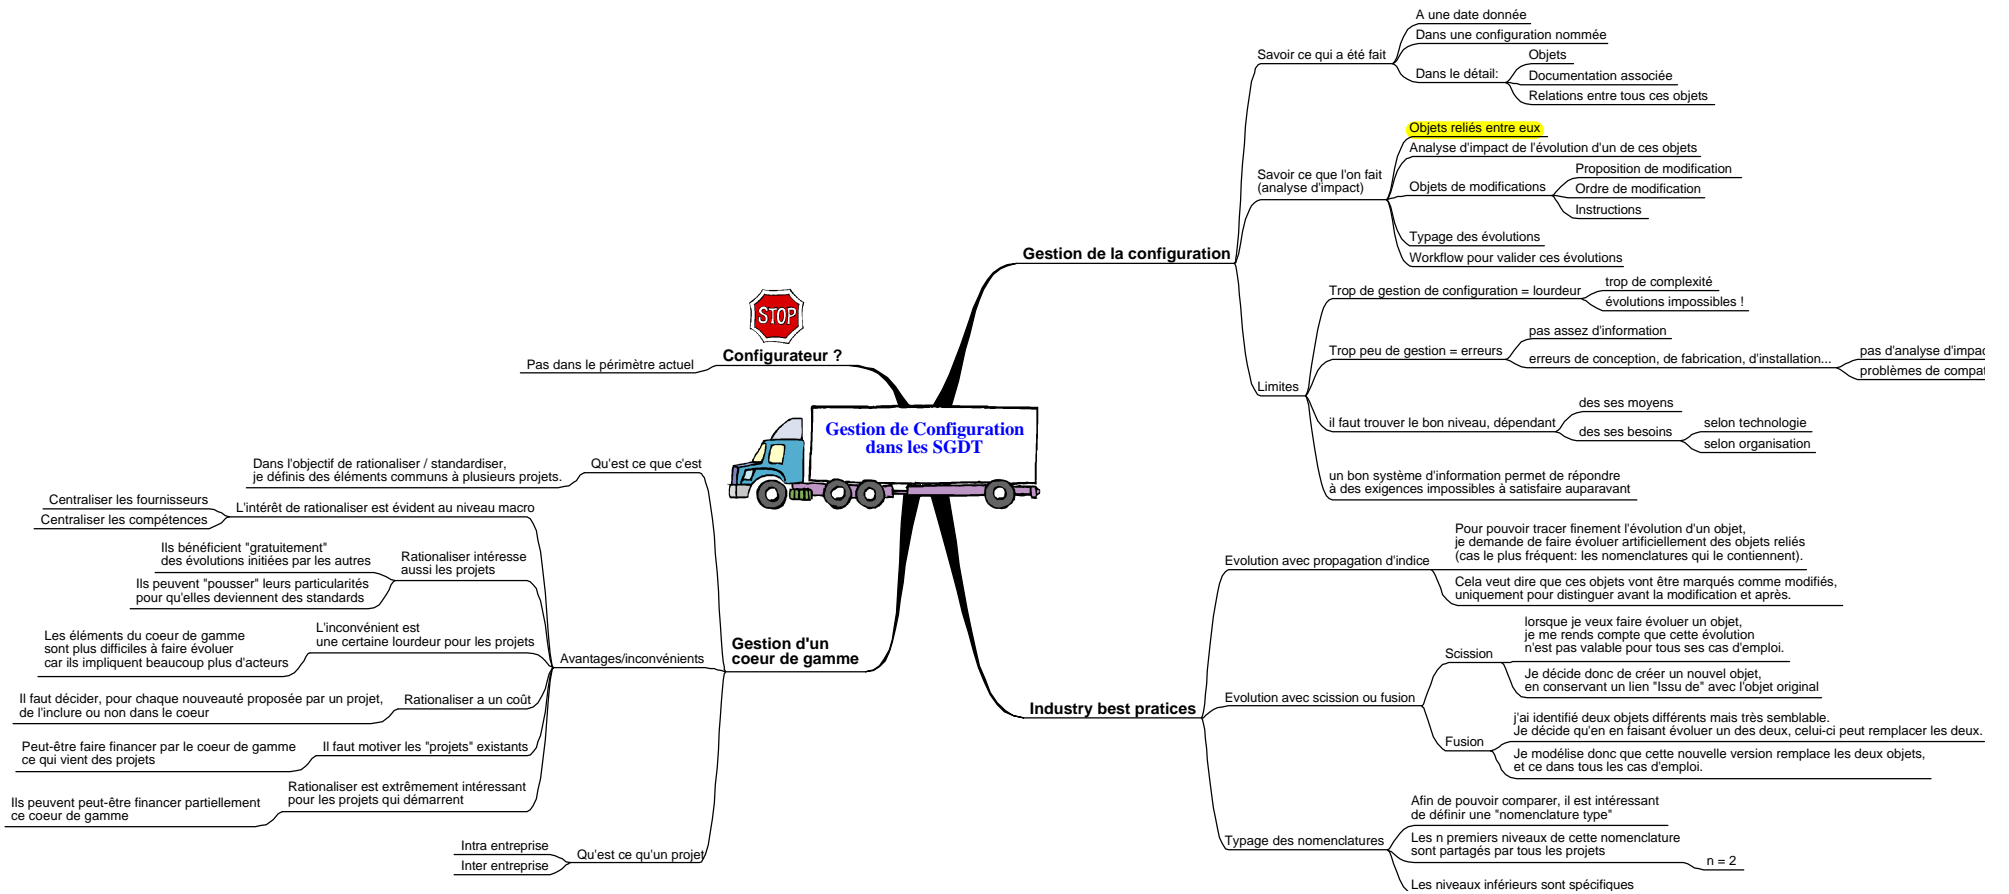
Gestion de Configuration dans les SGDT

Gestion de la configuration

Savoir ce qui a été fait
A une date donnée
Dans une configuration nommée
Dans le détail:
Objets
Documentation associée
Relations entre tous ces objets

Savoir ce que l'on fait (analyse d'impact)
Objets reliés entre eux
Analyse d'impact de l'évolution d'un de ces objets
Objets de modifications
Proposition de modification
Ordre de modification
Instructions
Typage des évolutions
Workflow pour valider ces évolutions

Limites
Trop de gestion de configuration = lourdeur
trop de complexité
évolutions impossibles !
Trop peu de gestion = erreurs
pas assez d'information
erreurs de conception, de fabrication, d'installation...
pas d'analyse d'impac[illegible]
problèmes de compat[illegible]
il faut trouver le bon niveau, dépendant
des ses moyens
des ses besoins
selon technologie
selon organisation
un bon système d'information permet de répondre à des exigences impossibles à satisfaire auparavant

STOP
Configurateur ?
Pas dans le périmètre actuel

Gestion d'un coeur de gamme

Qu'est ce que c'est
Dans l'objectif de rationaliser / standardiser, je définis des éléments communs à plusieurs projets.

Avantages/inconvénients
L'intérêt de rationaliser est évident au niveau macro
Centraliser les fournisseurs
Centraliser les compétences
Rationaliser intéresse aussi les projets
Ils bénéficient "gratuitement" des évolutions initiées par les autres
Ils peuvent "pousser" leurs particularités pour qu'elles deviennent des standards
L'inconvénient est une certaine lourdeur pour les projets
Les éléments du coeur de gamme sont plus difficiles à faire évoluer car ils impliquent beaucoup plus d'acteurs
Rationaliser a un coût
Il faut décider, pour chaque nouveauté proposée par un projet, de l'inclure ou non dans le coeur
Il faut motiver les "projets" existants
Peut-être faire financer par le coeur de gamme ce qui vient des projets
Rationaliser est extrêmement intéressant pour les projets qui démarrent
Ils peuvent peut-être financer partiellement ce coeur de gamme

Qu'est ce qu'un projet
Intra entreprise
Inter entreprise

Industry best pratices

Evolution avec propagation d'indice
Pour pouvoir tracer finement l'évolution d'un objet, je demande de faire évoluer artificiellement des objets reliés (cas le plus fréquent: les nomenclatures qui le contiennent).
Cela veut dire que ces objets vont être marqués comme modifiés, uniquement pour distinguer avant la modification et après.

Evolution avec scission ou fusion
Scission
lorsque je veux faire évoluer un objet, je me rends compte que cette évolution n'est pas valable pour tous ses cas d'emploi.
Je décide donc de créer un nouvel objet, en conservant un lien "Issu de" avec l'objet original
Fusion
j'ai identifié deux objets différents mais très semblable. Je décide qu'en en faisant évoluer un des deux, celui-ci peut remplacer les deux.
Je modélise donc que cette nouvelle version remplace les deux objets, et ce dans tous les cas d'emploi.

Typage des nomenclatures
Afin de pouvoir comparer, il est intéressant de définir une "nomenclature type"
Les n premiers niveaux de cette nomenclature sont partagés par tous les projets
n = 2
Les niveaux inférieurs sont spécifiques